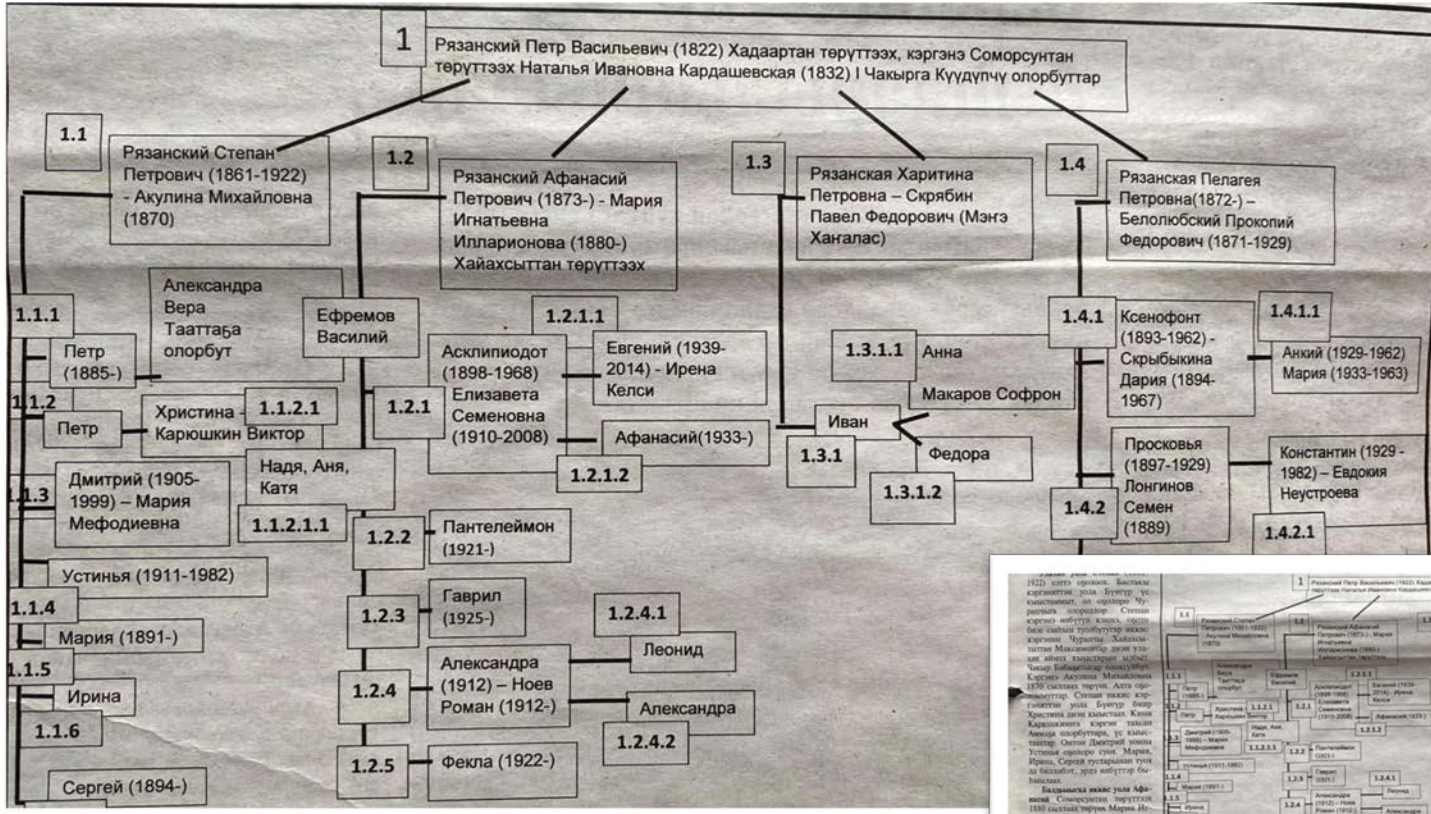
1 Рязанский Петр Васильевич (1822) Хадаартан төрүттээх, кэргэнэ Соморсунтан төрүттээх Наталья Ивановна Кардашевская (1832) I Чакырга Күүдүпчү олорбуттар

1.1 Рязанский Степан Петрович (1861-1922) - Акулина Михайловна (1870)

1.2 Рязанский Афанасий Петрович (1873-) - Мария Игнатьевна Илларионова (1880-) Хайахсыттан төрүттээх

1.3 Рязанская Харитина Петровна – Скрябин Павел Федорович (Мэҥэ Ханалас)

1.4 Рязанская Пелагея Петровна(1872-) – Белолюбский Прокопий Федорович (1871-1929)

Александра Вера Тааттаҕа олорбут

1.1.1 Петр (1885-)

1.1.2 Петр

Христина - Карюшкин Виктор

1.1.2.1

Ефремов Василий

Надя, Аня, Катя

1.1.2.1.1

1.1.3 Дмитрий (1905-1999) – Мария Мефодиевна

Устинья (1911-1982)

1.1.4 Мария (1891-)

1.1.5 Ирина

1.1.6

Сергей (1894-)

1.2.1 Асклипиодот (1898-1968) Елизавета Семеновна (1910-2008)

1.2.1.1 Евгений (1939-2014) - Ирена Келси

Афанасий(1933-)

1.2.1.2

1.2.2 Пантелеймон (1921-)

1.2.3 Гаврил (1925-)

1.2.4 Александра (1912) – Ноев Роман (1912-)

1.2.4.1 Леонид

Александра 1.2.4.2

1.2.5 Фекла (1922-)

1.3.1.1 Анна

Макаров Софрон

Иван 1.3.1

Федора 1.3.1.2

1.4.1 Ксенофонт (1893-1962) - Скрыбыкина Дария (1894-1967)

1.4.1.1 Анкий (1929-1962) Мария (1933-1963)

1.4.2 Просковья (1897-1929) Лонгинов Семен (1889)

Константин (1929 - 1982) – Евдокия Неустроева

1.4.2.1

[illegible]